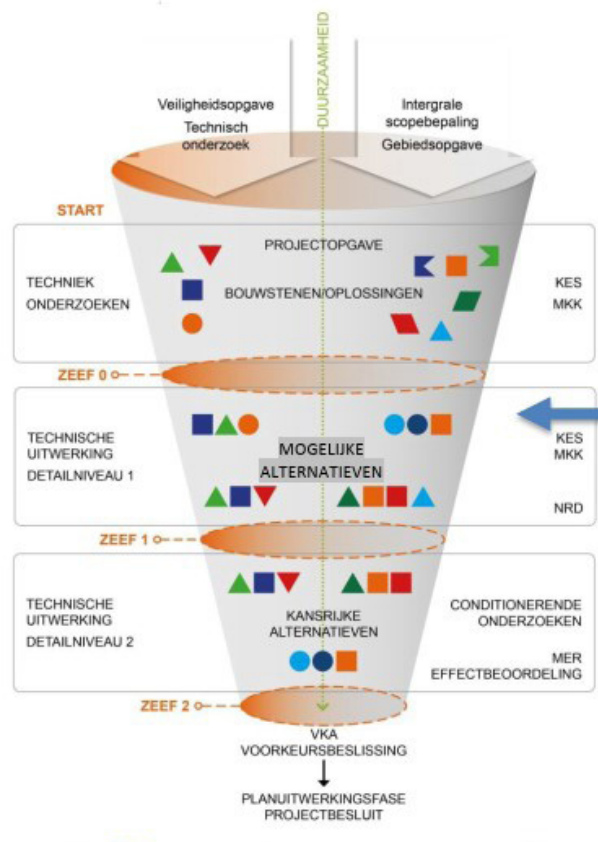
DUURZAAMHEID

Veiligheidsopgave
Technisch onderzoek

Intergrale scopebepaling
Gebiedsopgave

START

PROJECTOPGAVE

TECHNIEK
ONDERZOEKEN

BOUWSTENEN/OPLOSSINGEN

KES
MKK

ZEEF 0

TECHNISCHE UITWERKING
DETAILNIVEAU 1

MOGELIJKE ALTERNATIEVEN

KES
MKK

NRD

ZEEF 1

TECHNISCHE UITWERKING
DETAILNIVEAU 2

KANSRIJKE ALTERNATIEVEN

CONDITIONERENDE ONDERZOEKEN

MER
EFFECTBEOORDELING

ZEEF 2

VKA
VOORKEURSBESLISSING

PLANUITWERKINGSFASE
PROJECTBESLUIT